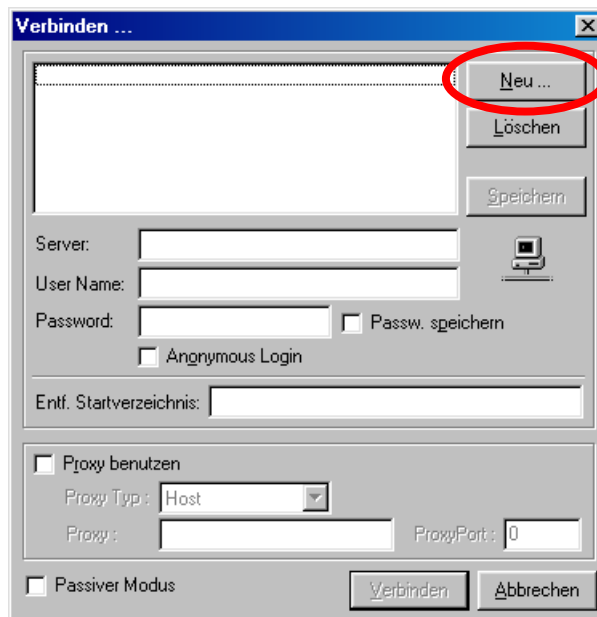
Verbinden ...

Neu ...
Löschen
Speichern

Server:
User Name:
Password:
Passw. speichern
Anonymous Login

Entf. Startverzeichnis:

Proxy benutzen
Proxy Typ : Host
Proxy :
ProxyPort : 0

Passiver Modus
Verbinden
Abbrechen